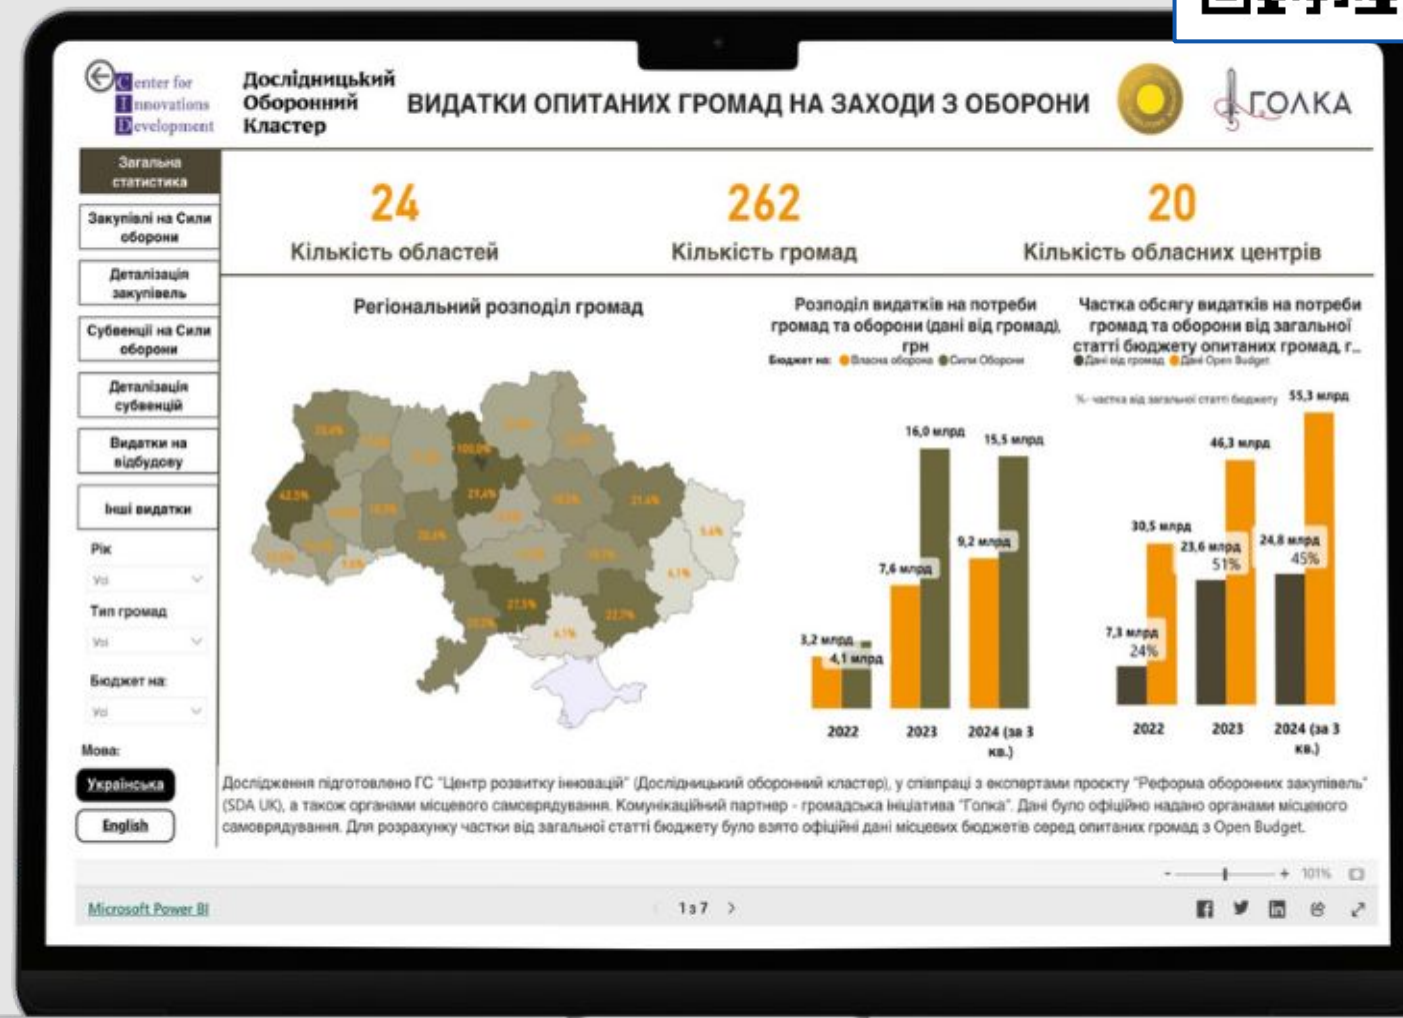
Center for Innovations Development

Дослідницький Оборонний Кластер

ВИДАТКИ ОПИТАНИХ ГРОМАД НА ЗАХОДИ З ОБОРОНИ

ГОЛКА

Загальна статистика

Закупівлі на Сили оборони

Деталізація закупівель

Субвенції на Сили оборони

Деталізація субвенцій

Видатки на відбудову

Інші видатки

Рік
Усі

Тип громад
Усі

Бюджет на:
Усі

Мова:
Українська
English

24
Кількість областей

262
Кількість громад

20
Кількість обласних центрів

Регіональний розподіл громад

Розподіл видатків на потреби громад та оборони (дані від громад), грн
Бюджет на: Власна оборона Сили Оборони

3,2 млрд
4,1 млрд
7,6 млрд
16,0 млрд
9,2 млрд
15,5 млрд
2022
2023
2024 (за 3 кв.)

Частка обсягу видатків на потреби громад та оборони від загальної статті бюджету опитаних громад, г...
Дані від громад Дані Open Budget
% - частка від загальної статті бюджету

7,3 млрд
24%
30,5 млрд
23,6 млрд
51%
46,3 млрд
24,8 млрд
45%
55,3 млрд
2022
2023
2024 (за 3 кв.)

Дослідження підготовлено ГС "Центр розвитку інновацій" (Дослідницький оборонний кластер), у співпраці з експертами проєкту "Реформа оборонних закупівель" (SDA UK), а також органами місцевого самоврядування. Комунікаційний партнер - громадська ініціатива "Голка". Дані було офіційно надано органами місцевого самоврядування. Для розрахунку частки від загальної статті бюджету було взято офіційні дані місцевих бюджетів серед опитаних громад з Open Budget.

Microsoft Power BI

1 з 7

101%